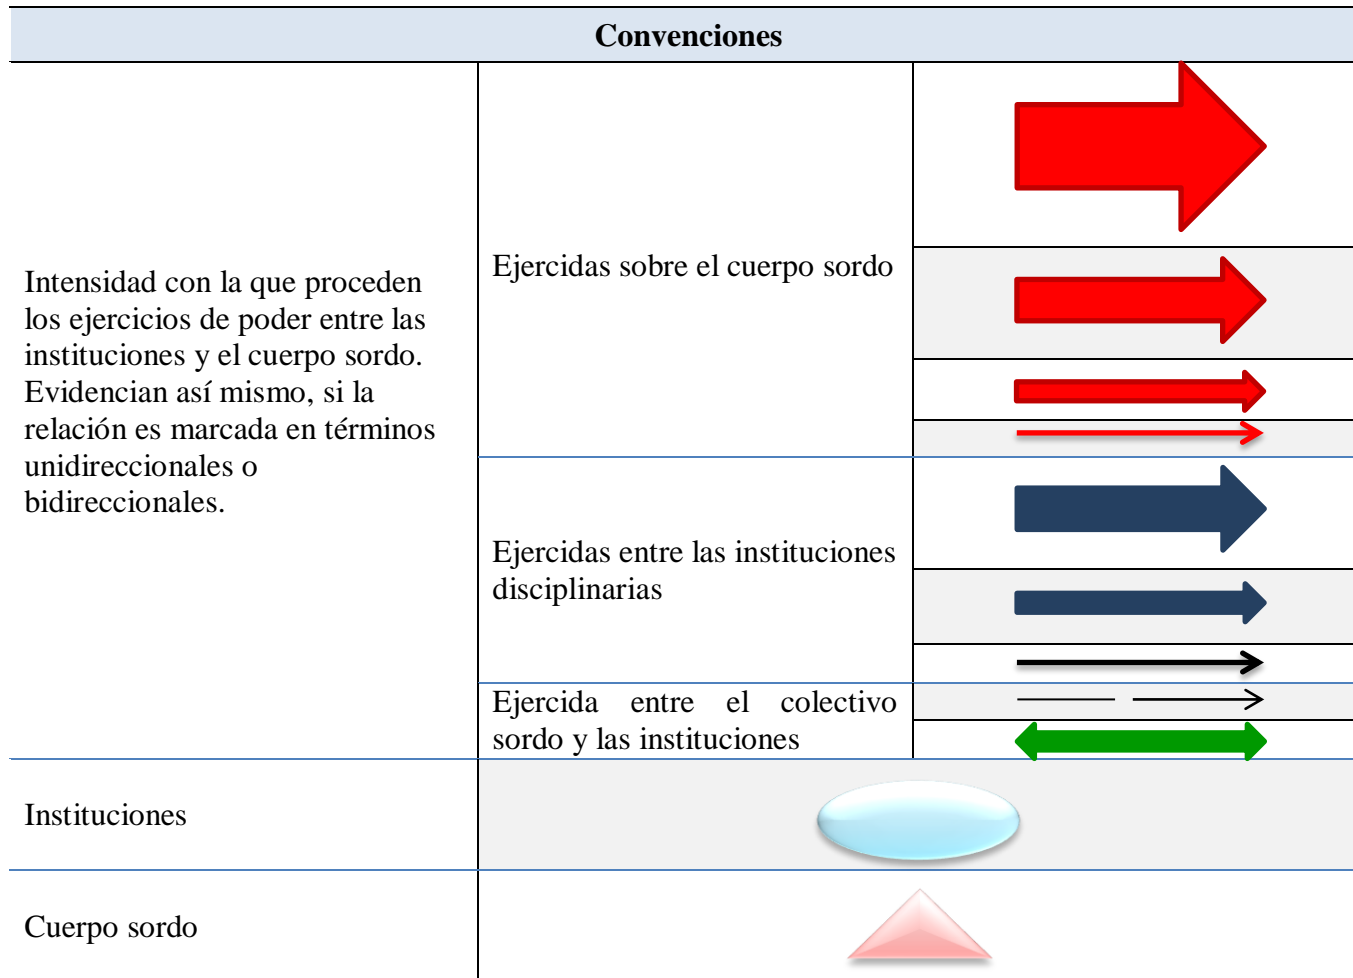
| Convenciones | | |
|---|---|---|
| Intensidad con la que proceden los ejercicios de poder entre las instituciones y el cuerpo sordo. Evidencian así mismo, si la relación es marcada en términos unidireccionales o bidireccionales. | Ejercidas sobre el cuerpo sordo | |
| | Ejercidas entre las instituciones disciplinarias | |
| | Ejercida entre el colectivo sordo y las instituciones | |
| Instituciones | | |
| Cuerpo sordo | | |